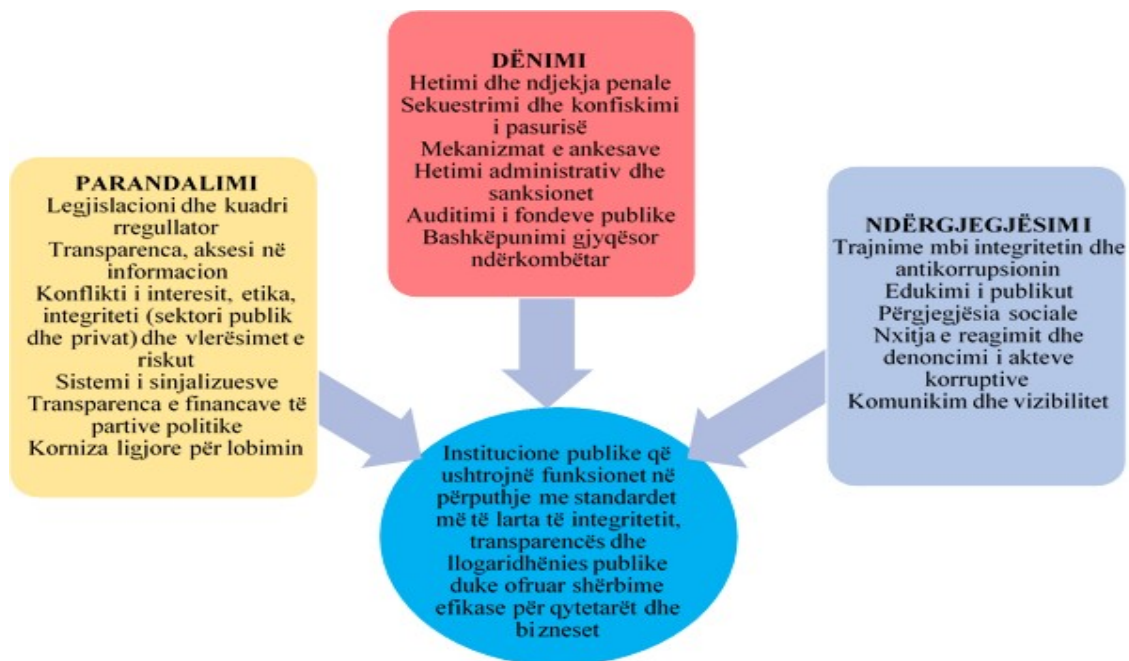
DËNIMI
Hetimi dhe ndjekja penale
Sekuestrimi dhe konfiskimi i pasurisë
Mekanizmat e ankesave
Hetimi administrativ dhe sanksionet
Auditimi i fondeve publike
Bashkëpunimi gjyqësor ndërkombëtar

PARANDALIMI
Legjislacioni dhe kuadri rregullator
Transparenca, aksesi në informacion
Konflikti i interesit, etika, integriteti (sektori publik dhe privat) dhe vlerësimet e riskut
Sistemi i sinjalizuesve
Transparenca e financave të partive politike
Korniza ligjore për lobimin

NDËRGJEGJËSIMI
Trajnime mbi integritetin dhe antikorrupsionin
Edukimi i publikut
Përgjegjësia sociale
Nxitja e reagimit dhe denoncimi i akteve korruptive
Komunikim dhe vizibilitet

Institucione publike që ushtrojnë funksionet në përputhje me standardet më të larta të integritetit, transparencës dhe llogaridhënies publike duke ofruar shërbime efikase për qytetarët dhe bizneset